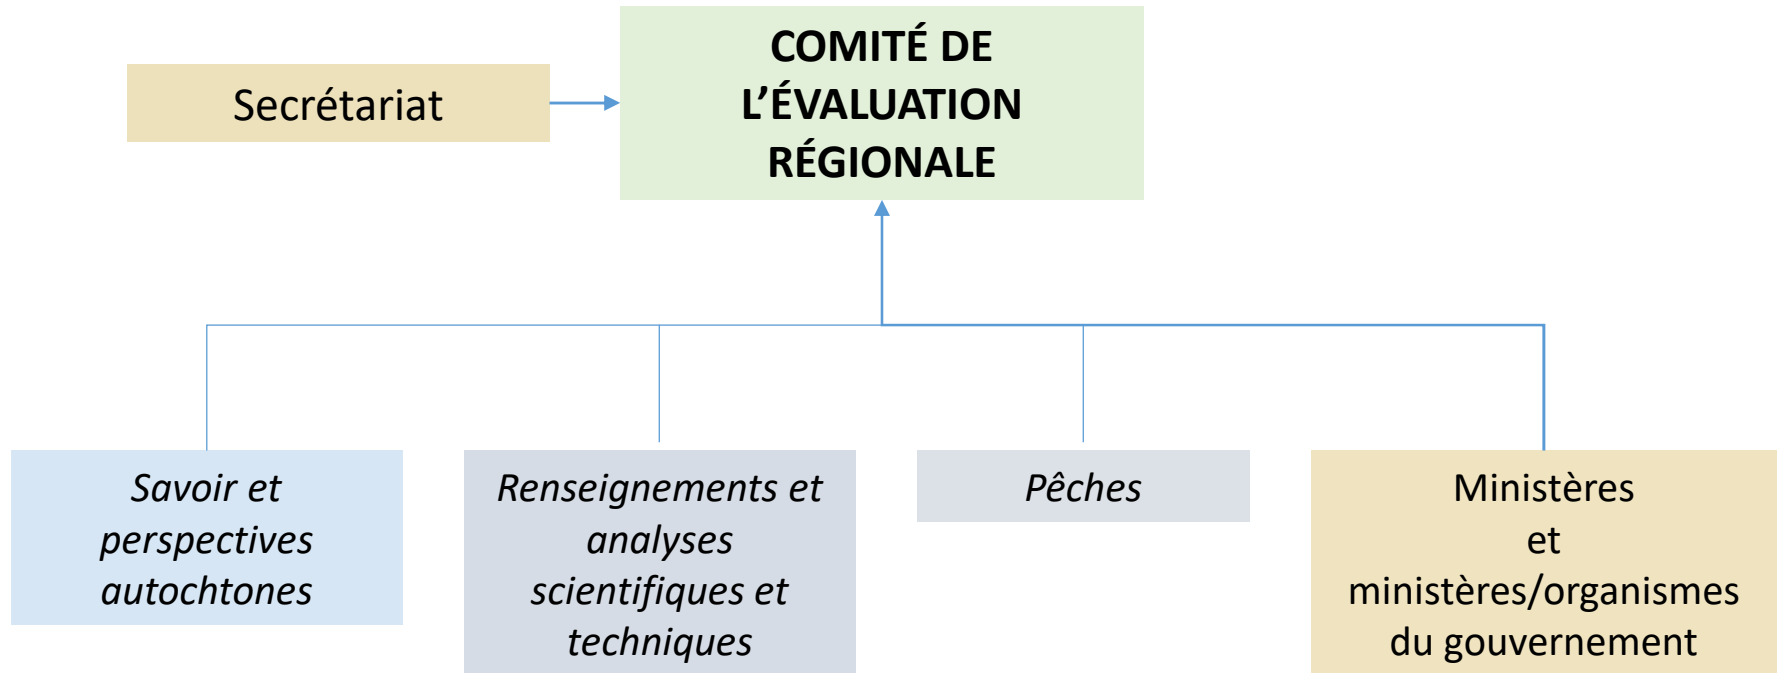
Secrétariat

COMITÉ DE L’ÉVALUATION RÉGIONALE

*Savoir et perspectives autochtones*

*Renseignements et analyses scientifiques et techniques*

*Pêches*

Ministères et ministères/organismes du gouvernement